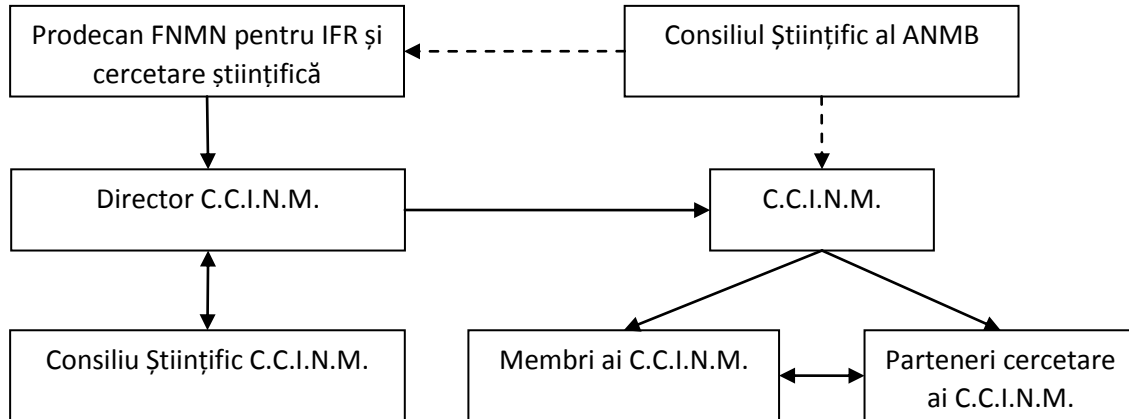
Prodecan FNMN pentru IFR și cercetare științifică

Consiliul Științific al ANMB

Director C.C.I.N.M.

C.C.I.N.M.

Consiliu Științific C.C.I.N.M.

Membri ai C.C.I.N.M.

Parteneri cercetare ai C.C.I.N.M.